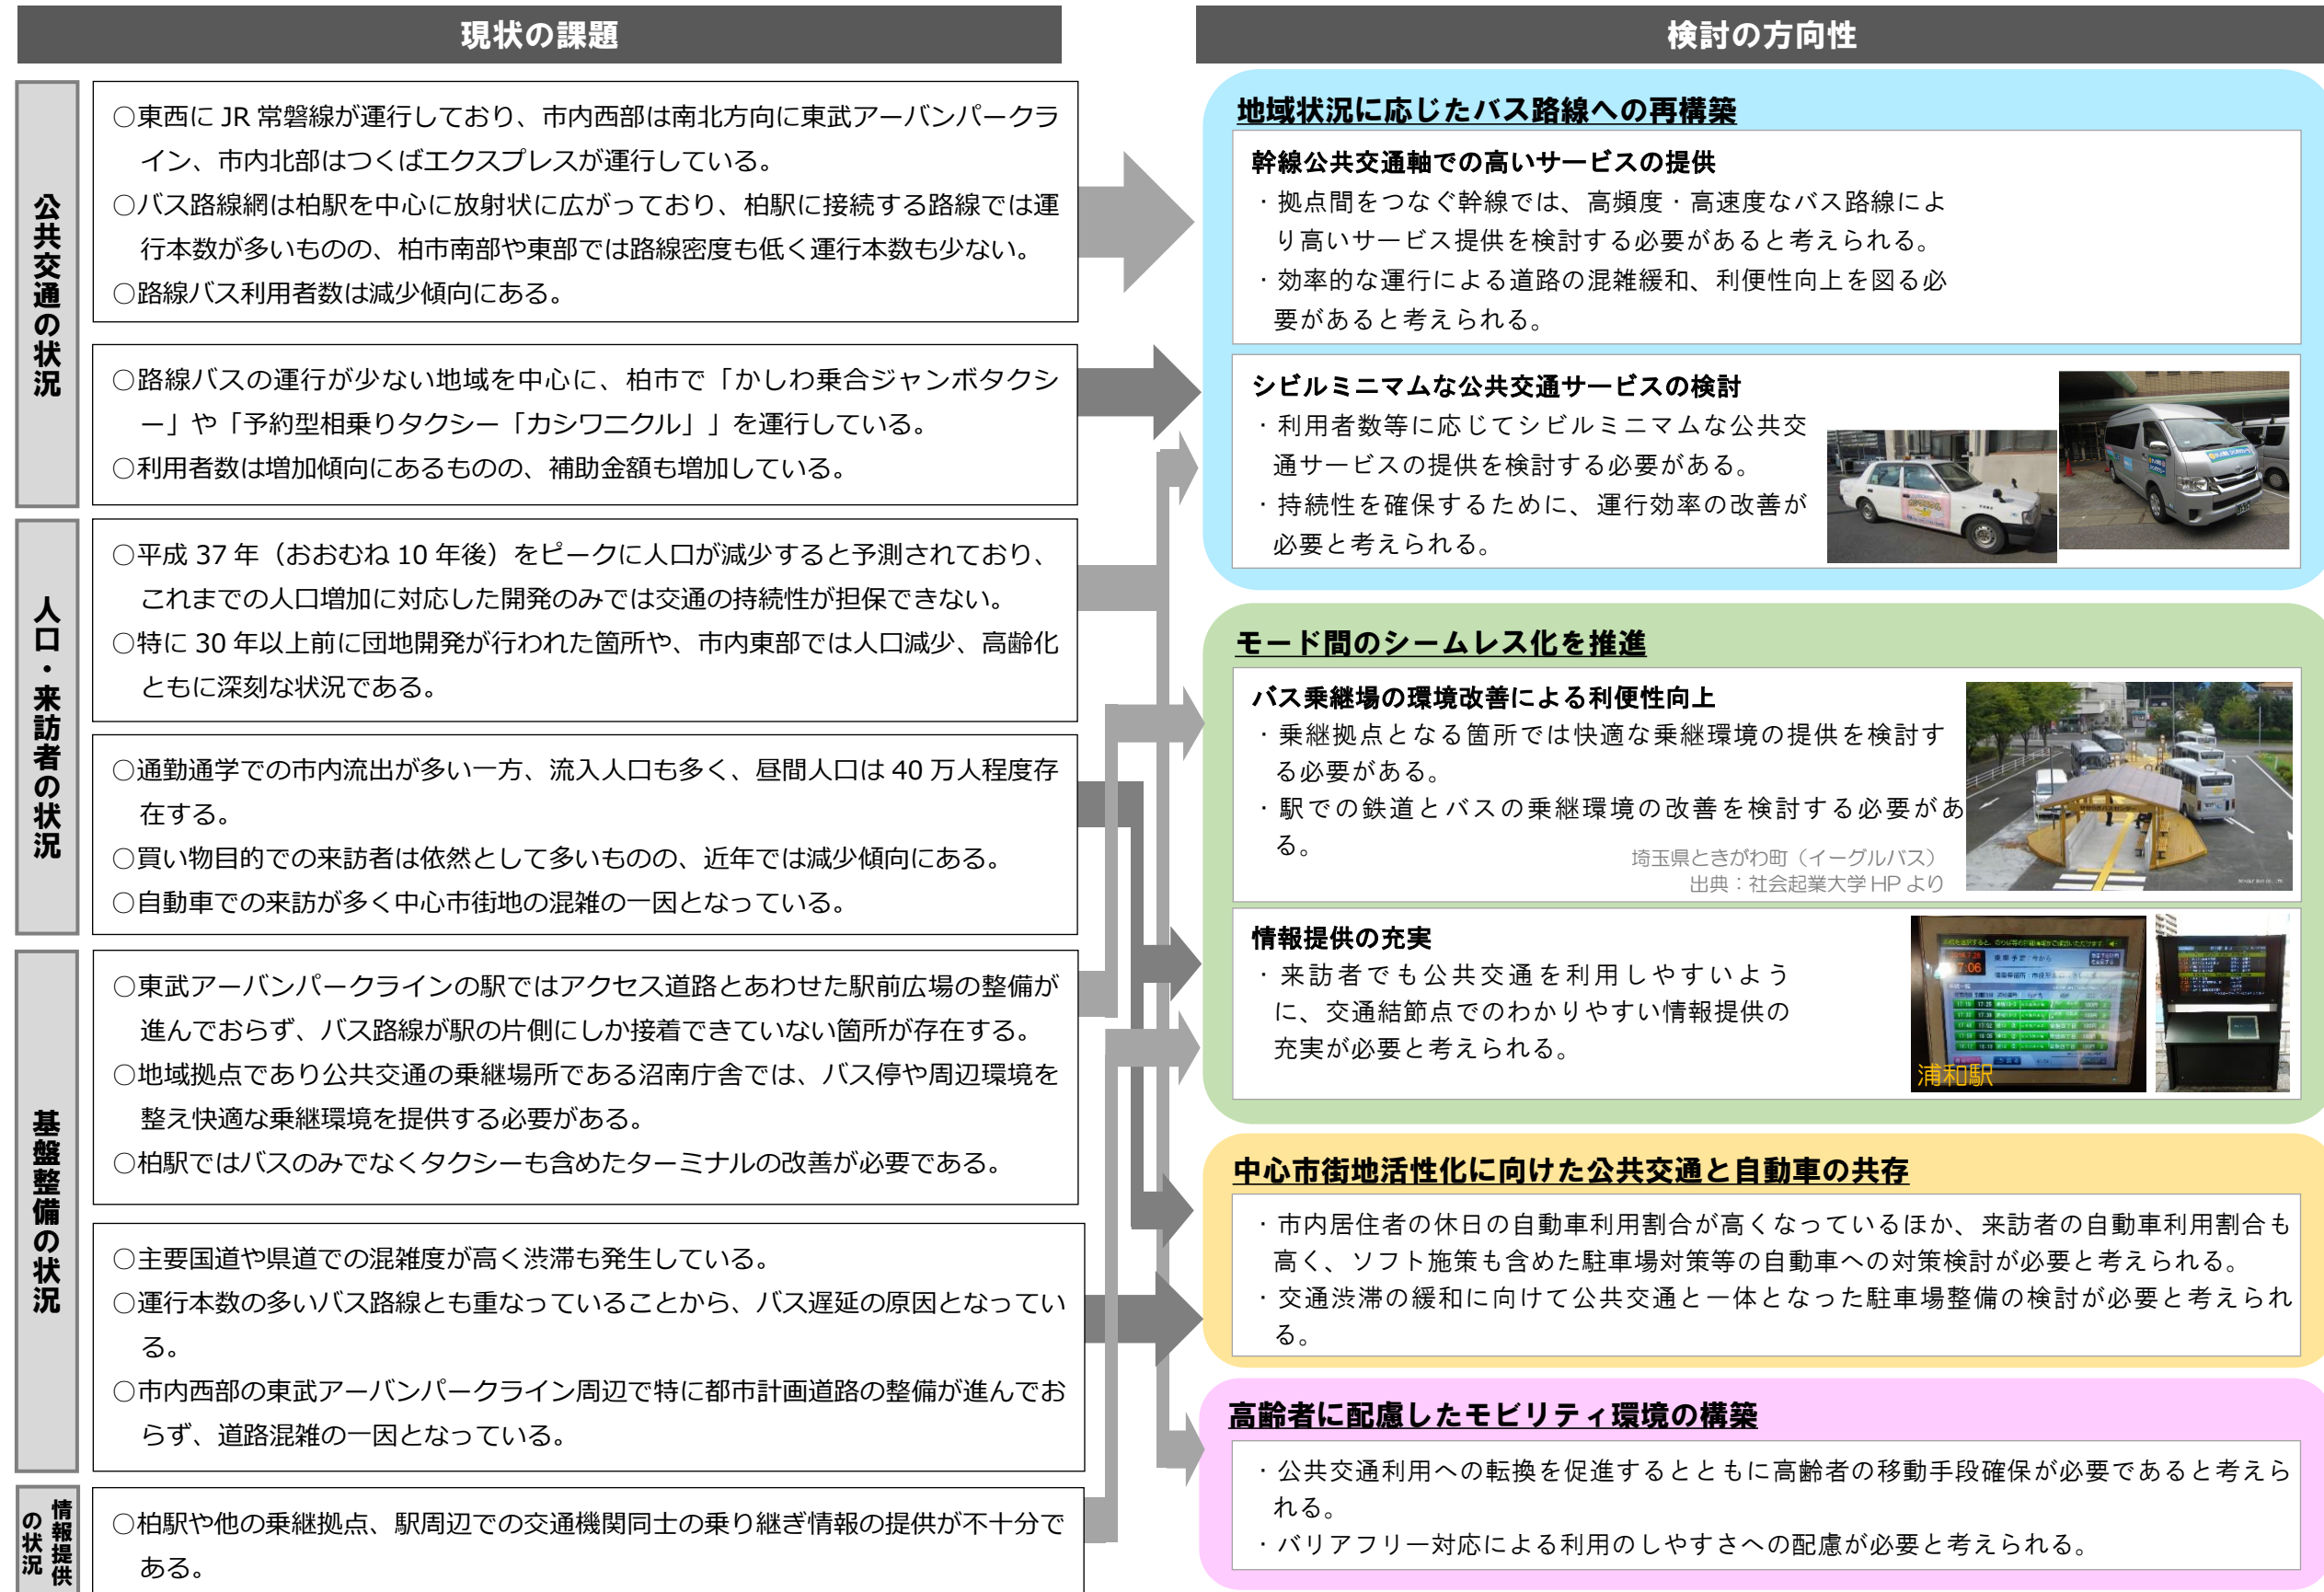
現状の課題

公共交通の状況

○東西に JR 常磐線が運行しており、市内西部は南北方向に東武アーバンパークライン、市内北部はつくばエクスプレスが運行している。
○バス路線網は柏駅を中心に放射状に広がっており、柏駅に接続する路線では運行本数が多いものの、柏市南部や東部では路線密度も低く運行本数も少ない。
○路線バス利用者数は減少傾向にある。

○路線バスの運行が少ない地域を中心に、柏市で「かしわ乗合ジャンボタクシー」や「予約型相乗りタクシー「カシワニクル」」を運行している。
○利用者数は増加傾向にあるものの、補助金額も増加している。

人口・来訪者の状況

○平成 37 年（おおむね 10 年後）をピークに人口が減少すると予測されており、これまでの人口増加に対応した開発のみでは交通の持続性が担保できない。
○特に 30 年以上前に団地開発が行われた箇所や、市内東部では人口減少、高齢化ともに深刻な状況である。

○通勤通学での市内流出が多い一方、流入人口も多く、昼間人口は 40 万人程度存在する。
○買い物目的での来訪者は依然として多いものの、近年では減少傾向にある。
○自動車での来訪が多く中心市街地の混雑の一因となっている。

基盤整備の状況

○東武アーバンパークラインの駅ではアクセス道路とあわせた駅前広場の整備が進んでおらず、バス路線が駅の片側にしか接着できていない箇所が存在する。
○地域拠点であり公共交通の乗継場所である沼南庁舎では、バス停や周辺環境を整え快適な乗継環境を提供する必要がある。
○柏駅ではバスのみでなくタクシーも含めたターミナルの改善が必要である。

○主要国道や県道での混雑度が高く渋滞も発生している。
○運行本数の多いバス路線とも重なっていることから、バス遅延の原因となっている。
○市内西部の東武アーバンパークライン周辺で特に都市計画道路の整備が進んでおらず、道路混雑の一因となっている。

情報提供の状況

○柏駅や他の乗継拠点、駅周辺での交通機関同士の乗り継ぎ情報の提供が不十分である。

検討の方向性

地域状況に応じたバス路線への再構築

幹線公共交通軸での高いサービスの提供
・拠点間をつなぐ幹線では、高頻度・高速度なバス路線により高いサービス提供を検討する必要があると考えられる。
・効率的な運行による道路の混雑緩和、利便性向上を図る必要があると考えられる。

シビルミニマムな公共交通サービスの検討
・利用者数等に応じてシビルミニマムな公共交通サービスの提供を検討する必要がある。
・持続性を確保するために、運行効率の改善が必要と考えられる。

モード間のシームレス化を推進

バス乗継場の環境改善による利便性向上
・乗継拠点となる箇所では快適な乗継環境の提供を検討する必要がある。
・駅での鉄道とバスの乗継環境の改善を検討する必要がある。
埼玉県ときがわ町（イーグルバス）
出典：社会起業大学 HP より

情報提供の充実
・来訪者でも公共交通を利用しやすいように、交通結節点でのわかりやすい情報提供の充実が必要と考えられる。
浦和駅

中心市街地活性化に向けた公共交通と自動車の共存
・市内居住者の休日の自動車利用割合が高くなっているほか、来訪者の自動車利用割合も高く、ソフト施策も含めた駐車場対策等の自動車への対策検討が必要と考えられる。
・交通渋滞の緩和に向けて公共交通と一体となった駐車場整備の検討が必要と考えられる。

高齢者に配慮したモビリティ環境の構築
・公共交通利用への転換を促進するとともに高齢者の移動手段確保が必要であると考えられる。
・バリアフリー対応による利用のしやすさへの配慮が必要と考えられる。